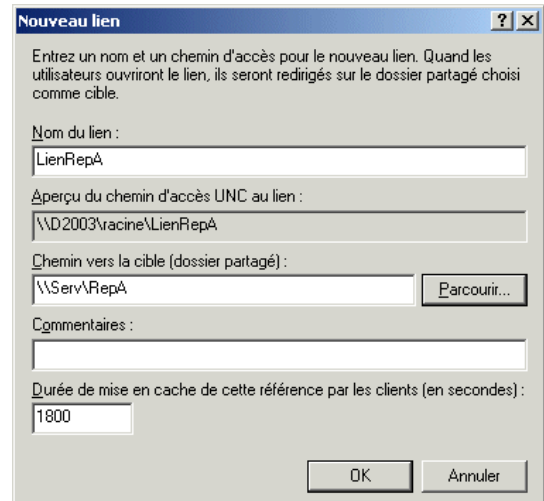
Nouveau lien
?
X

Entrez un nom et un chemin d'accès pour le nouveau lien. Quand les utilisateurs ouvriront le lien, ils seront redirigés sur le dossier partagé choisi comme cible.

Nom du lien :
LienRepA

Aperçu du chemin d'accès UNC au lien :
\\D2003\racine\LienRepA

Chemin vers la cible (dossier partagé) :
\\Serv\RepA
Parcourir...

Commentaires :

Durée de mise en cache de cette référence par les clients (en secondes) :
1800

OK
Annuler